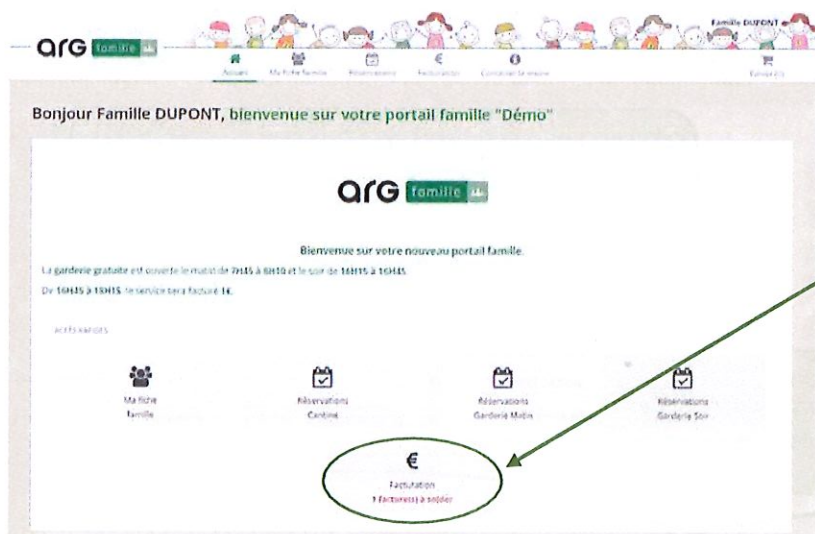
arg famille

Famille DUPONT

Accueil Ma fiche famille Réservations Facturation Contacter la mairie Panier (0)

Bonjour Famille DUPONT, bienvenue sur votre portail famille "Démo"

arg famille

Bienvenue sur votre nouveau portail famille.

La garderie gratuite est ouverte le matin de 7H45 à 8H10 et le soir de 16H15 à 16H45.

De 16H45 à 18H15, le service sera facturé 1€.

ACCÈS RAPIDES

Ma fiche famille

Réservations Cantine

Réservations Garderie Matin

Réservations Garderie Soir

€

Facturation

1 facture(s) à solder